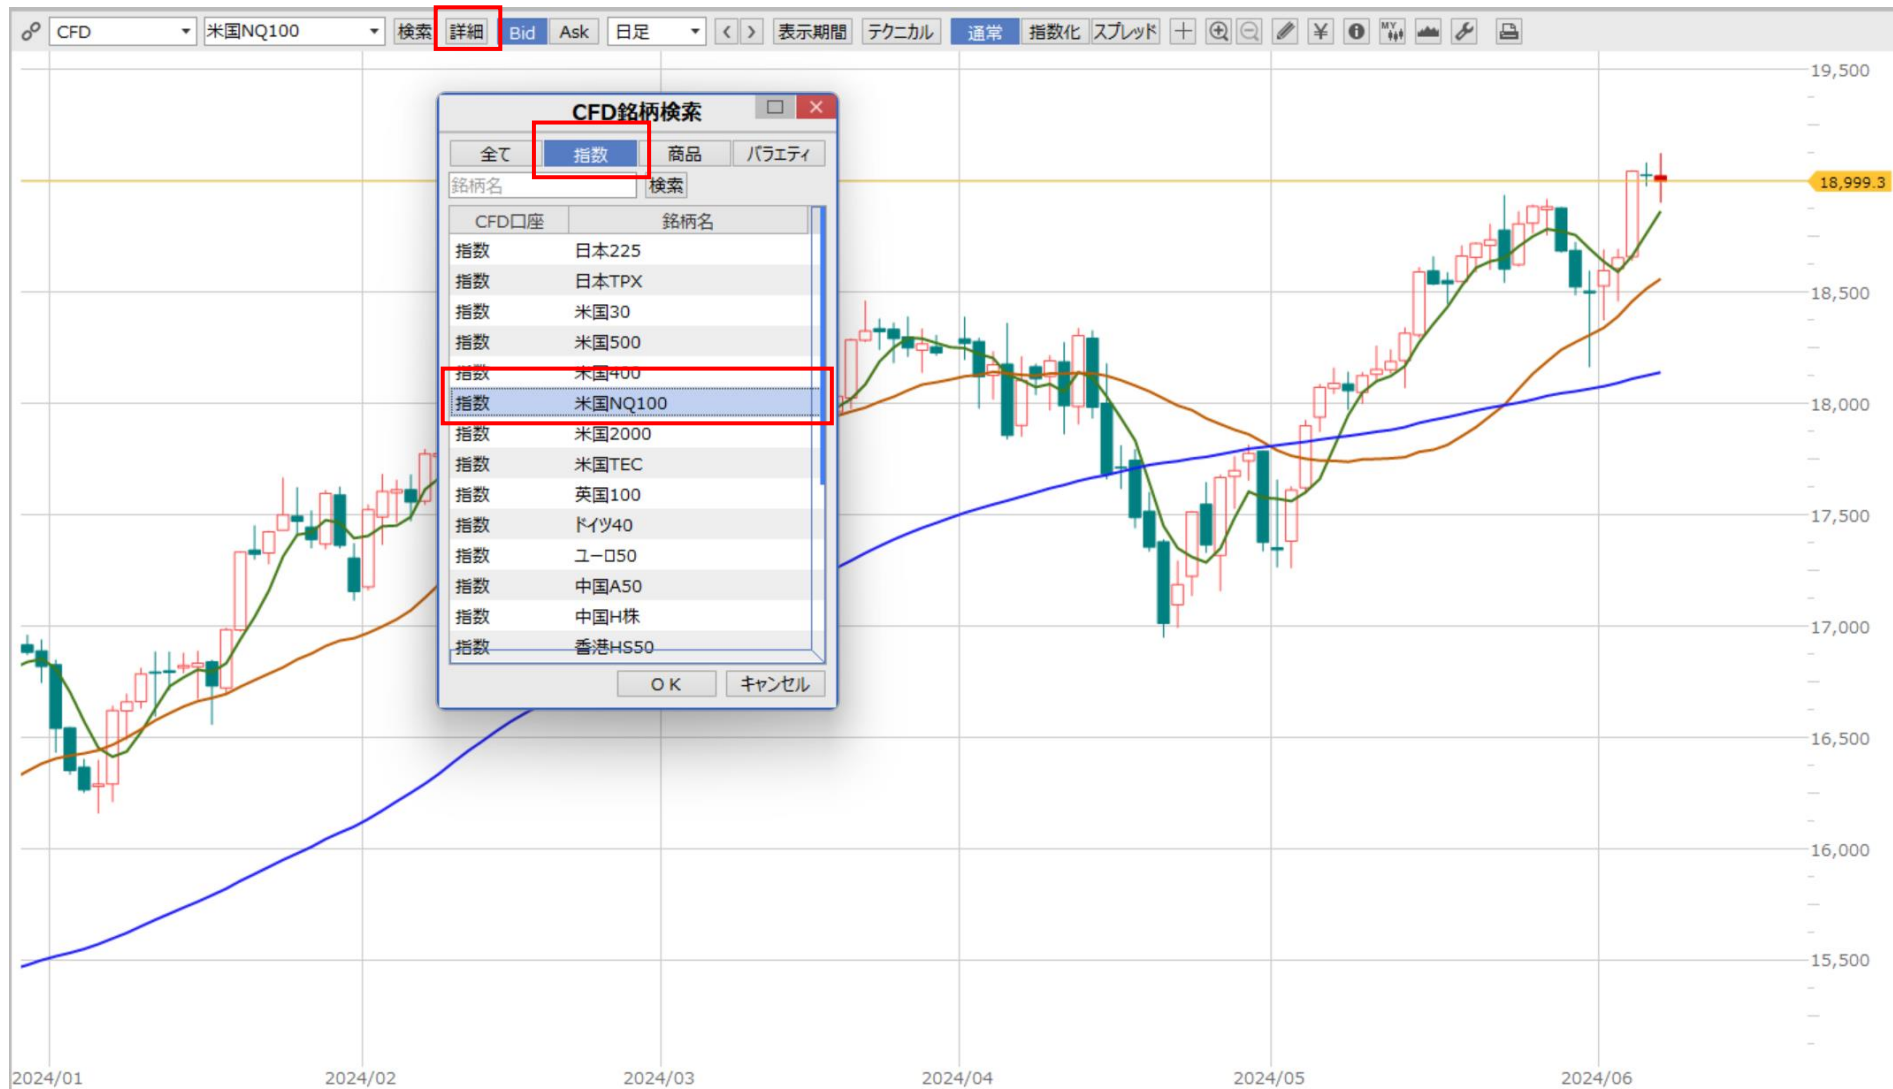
CFD 米国NQ100 検索 詳細 Bid Ask 日足 表示期間 テクニカル 通常 指数化 スプレッド

CFD銘柄検索

全て 指数 商品 バラエティ

銘柄名 検索

| CFD口座 | 銘柄名 |
|---|---|
| 指数 | 日本225 |
| 指数 | 日本TPX |
| 指数 | 米国30 |
| 指数 | 米国500 |
| 指数 | 米国400 |
| 指数 | 米国NQ100 |
| 指数 | 米国2000 |
| 指数 | 米国TEC |
| 指数 | 英国100 |
| 指数 | ドイツ40 |
| 指数 | ユーロ50 |
| 指数 | 中国A50 |
| 指数 | 中国H株 |
| 指数 | 香港HS50 |

OK キャンセル

19,500
18,999.3
18,500
18,000
17,500
17,000
16,500
16,000
15,500

2024/01 2024/02 2024/03 2024/04 2024/05 2024/06